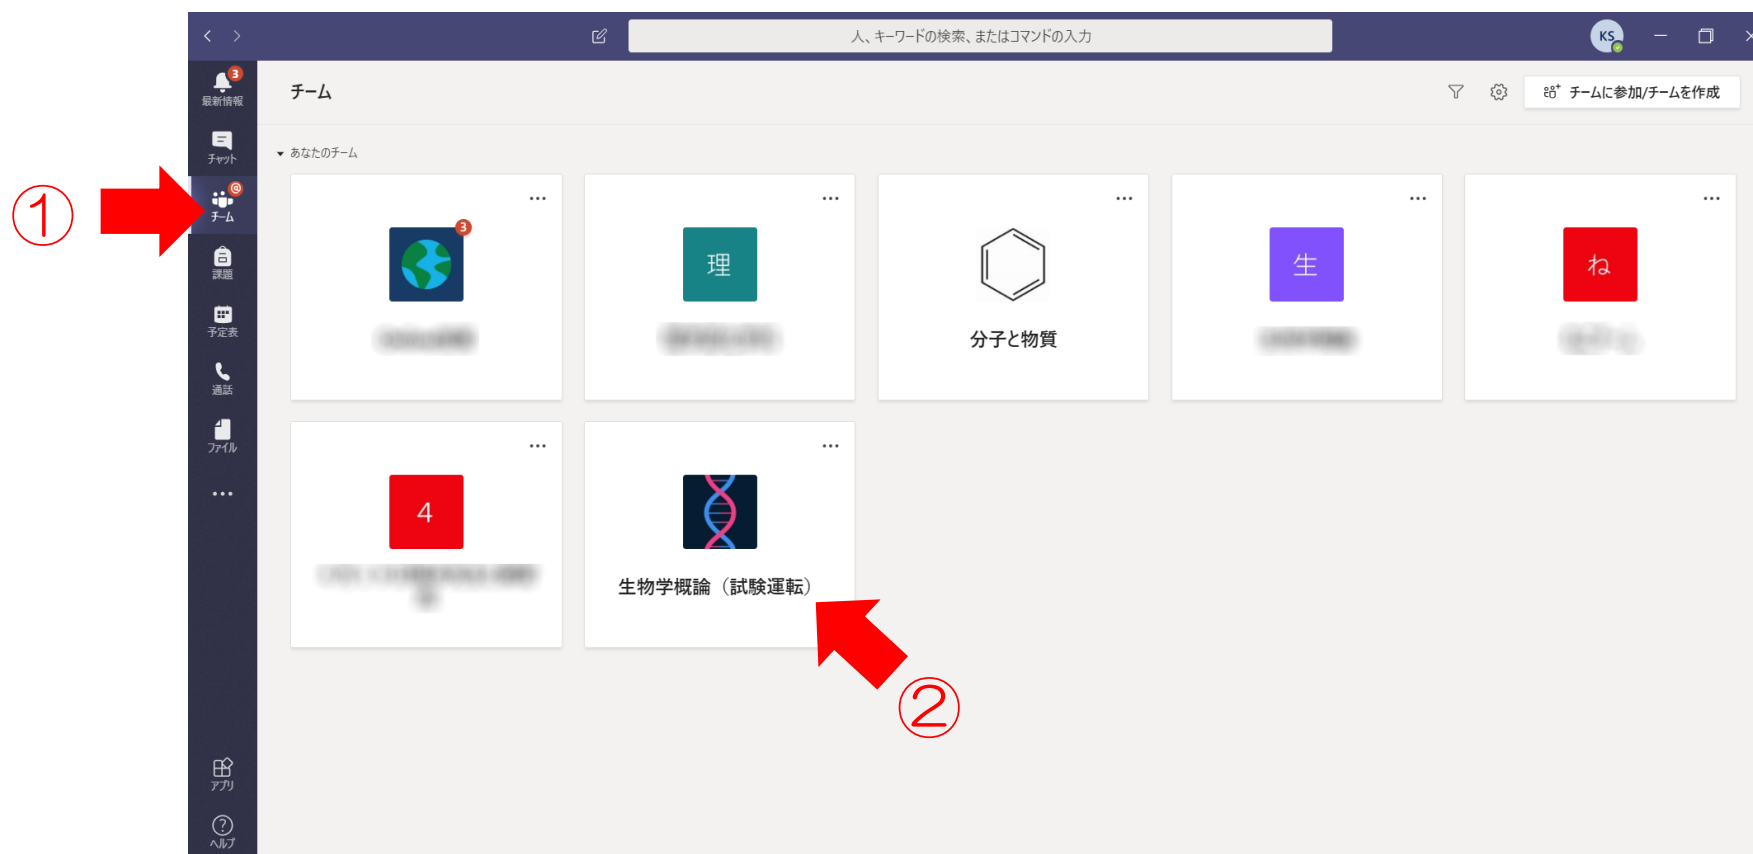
人、キーワードの検索、またはコマンドの入力

KS

3
最新情報

チャット

①

@
チーム

課題

予定表

通話

ファイル

...

アプリ

ヘルプ

チーム

チームに参加/チームを作成

あなたのチーム

...
3
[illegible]

...
理
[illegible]

...
分子と物質

...
生
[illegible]

...
ね
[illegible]

...
4
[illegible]

...
生物学概論（試験運転）

②